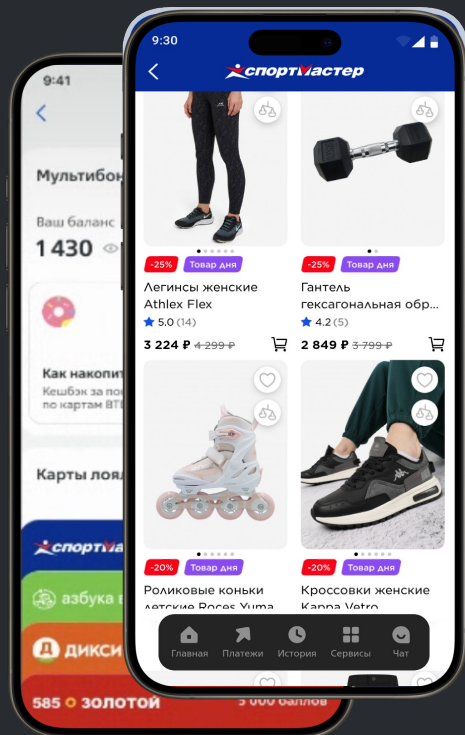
9:41

Мультибон

Ваш баланс
1 430

Как накопит
Кешбэк за пок
по картам ВТ

Карты лоял

спортмастер

азбука в

ДИКСИ

585 ЗОЛОТОЙ
5 000 баллов

9:30

спортмастер

-25% Товар дня
Легинсы женские Athlex Flex
5.0 (14)
3 224 ₽ 4 299 ₽

-25% Товар дня
Гантель гексагональная обр...
4.2 (5)
2 849 ₽ 3 799 ₽

-20% Товар дня
Роликовые коньки детские Roces Yuma

-20% Товар дня
Кроссовки женские Kappa Vetro

Главная
Платежи
История
Сервисы
Чат